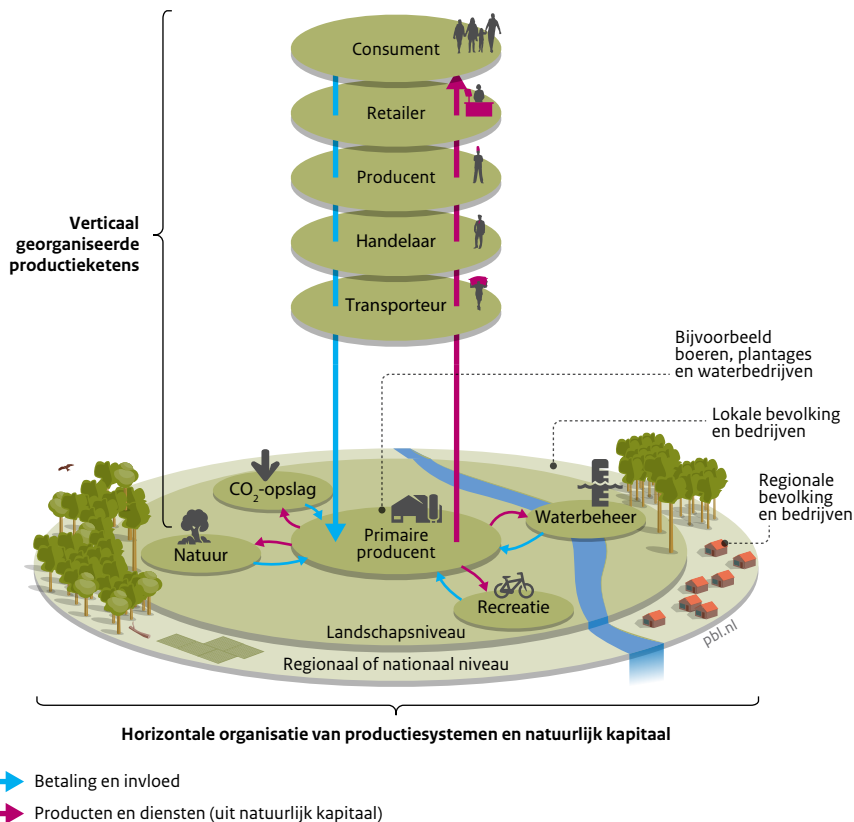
Consument

Retailer

Producent

Handelaar

Transporteur

Verticaal georganiseerde productieketens

Bijvoorbeeld boeren, plantages en waterbedrijven

Lokale bevolking en bedrijven

Regionale bevolking en bedrijven

$CO_2$-opslag

Natuur

Primaire producent

Waterbeheer

Recreatie

Landschapsniveau

Regionaal of nationaal niveau

pbl.nl

Horizontale organisatie van productiesystemen en natuurlijk kapitaal

Betaling en invloed

Producten en diensten (uit natuurlijk kapitaal)